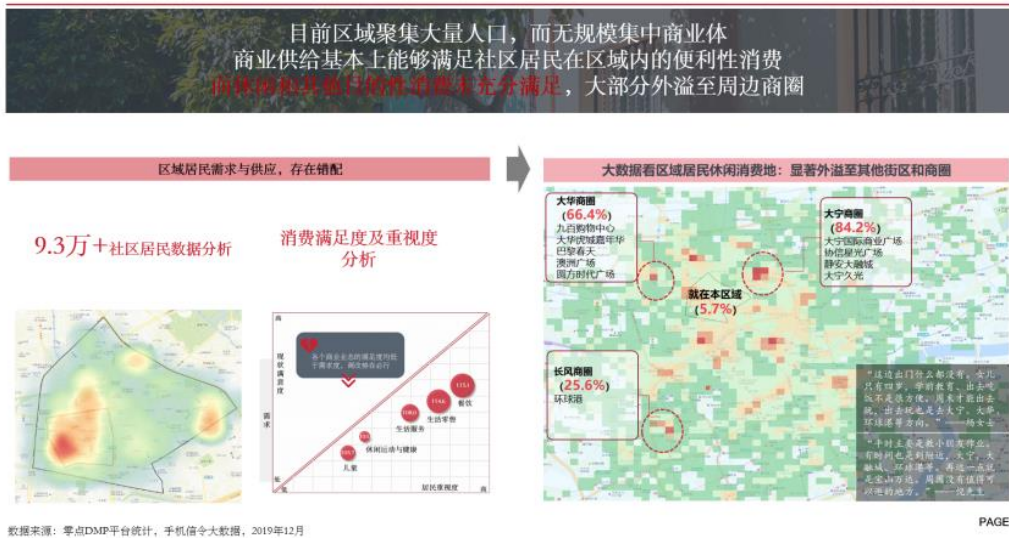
目前区域聚集大量人口，而无规模集中商业体
商业供给基本上能够满足社区居民在区域内的便利性消费
商体闲和其他目的性消费未充分满足，大部分外溢至周边商圈

区域居民需求与供应，存在错配

9.3万+社区居民数据分析

消费满足度及重视度分析

高

现状满意度

需求

低

居民重视度

高

各个商业业态的满足度均低于重视度，商业缺口明显

儿童

休闲运动与健康

生活服务

生活零售

餐饮

大数据看区域居民休闲消费地：显著外溢至其他街区和商圈

大华商圈
(66.4%)
九百购物中心
大华虎城嘉年华
巴黎春天
澳洲广场
国方时代广场

大宁商圈
(84.2%)
大宁国际商业广场
协信星光广场
静安大融城
大宁久光

就在本区域
(5.7%)

长风商圈
(25.6%)
环球港

"这边出门什么都没有，女儿只有四岁，学前教育、出去吃饭不是很方便，周末才能出去玩，出去玩也是去大宁、大华、环球港等等方向。" ——杨女士

"平时主要是教小孩吹萨克，有时间也是到附近，大宁，大融城，环球港等，再远一点就是宝山万达，周围没有值得可以逛的地方。" ——倪先生

数据来源：零点DMP平台统计，手机信令大数据，2019年12月

PAGE